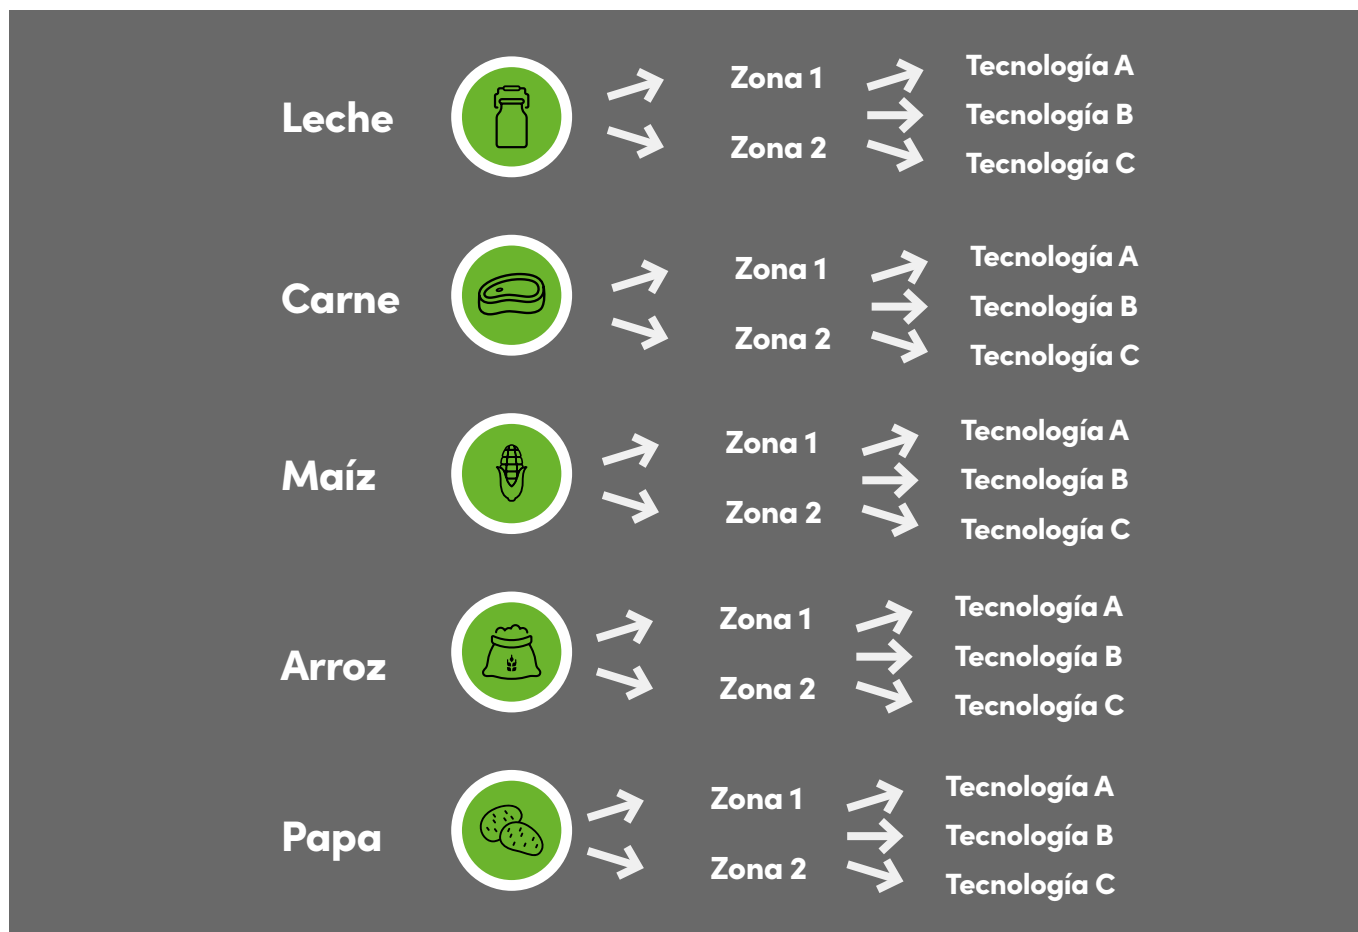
Leche
Zona 1
Zona 2
Tecnología A
Tecnología B
Tecnología C

Carne
Zona 1
Zona 2
Tecnología A
Tecnología B
Tecnología C

Maíz
Zona 1
Zona 2
Tecnología A
Tecnología B
Tecnología C

Arroz
Zona 1
Zona 2
Tecnología A
Tecnología B
Tecnología C

Papa
Zona 1
Zona 2
Tecnología A
Tecnología B
Tecnología C